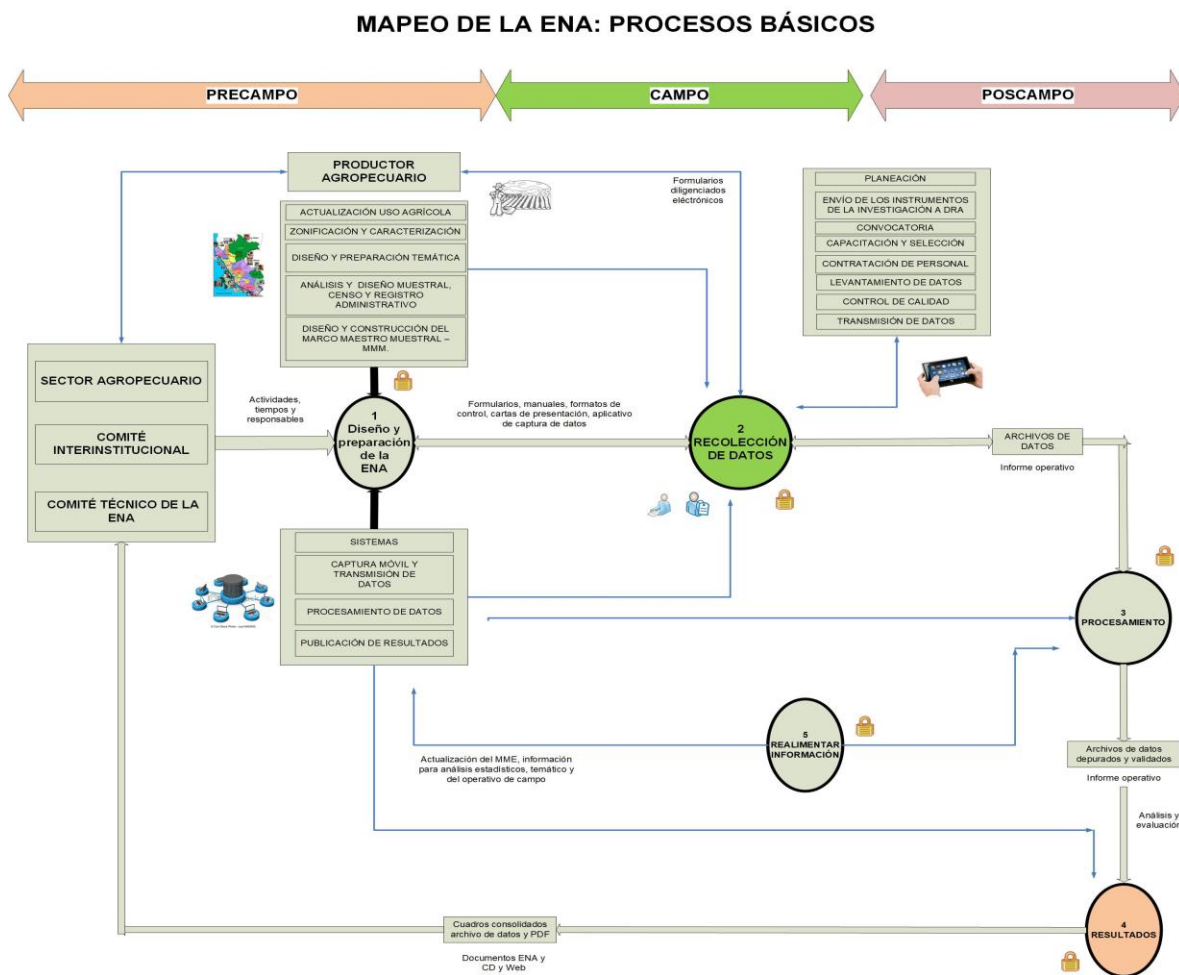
MAPEO DE LA ENA: PROCESOS BÁSICOS

PRECAMPO

CAMPO

POSCAMPO

PRODUCTOR AGROPECUARIO

Formularios diligenciados electrónicos

ACTUALIZACIÓN USO AGRÍCOLA

ZONIFICACIÓN Y CARACTERIZACIÓN

DISEÑO Y PREPARACIÓN TEMÁTICA

ANÁLISIS Y DISEÑO MUESTRAL, CENSO Y REGISTRO ADMINISTRATIVO

DISEÑO Y CONSTRUCCIÓN DEL MARCO MAESTRO MUESTRAL – MMM.

PLANEACIÓN

ENVÍO DE LOS INSTRUMENTOS DE LA INVESTIGACIÓN A DRA

CONVOCATORIA

CAPACITACIÓN Y SELECCIÓN

CONTRATACIÓN DE PERSONAL

LEVANTAMIENTO DE DATOS

CONTROL DE CALIDAD

TRANSMISIÓN DE DATOS

SECTOR AGROPECUARIO

COMITÉ INTERINSTITUCIONAL

COMITÉ TÉCNICO DE LA ENA

Actividades, tiempos y responsables

1 Diseño y preparación de la ENA

Formularios, manuales, formatos de control, cartas de presentación, aplicativo de captura de datos

2 RECOLECCIÓN DE DATOS

ARCHIVOS DE DATOS

Informe operativo

SISTEMAS

CAPTURA MÓVIL Y TRANSMISIÓN DE DATOS

PROCESAMIENTO DE DATOS

PUBLICACIÓN DE RESULTADOS

3 PROCESAMIENTO

5 REALIMENTAR INFORMACIÓN

Actualización del MME, información para análisis estadísticos, temático y del operativo de campo

Archivos de datos depurados y validados

Informe operativo

Análisis y evaluación

Cuadros consolidados archivo de datos y PDF

Documentos ENA y CD y Web

4 RESULTADOS